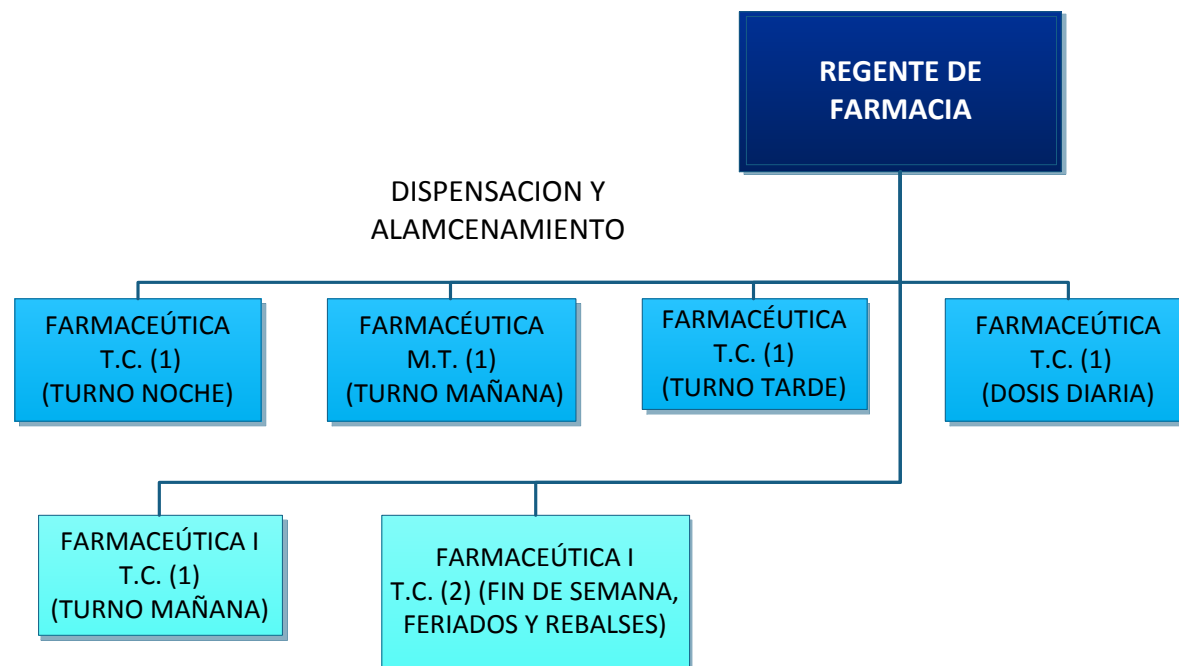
REGENTE DE FARMACIA

DISPENSACION Y ALAMCENAMIENTO

FARMACEÚTICA T.C. (1) (TURNO NOCHE)

FARMACÉUTICA M.T. (1) (TURNO MAÑANA)

FARMACÉUTICA T.C. (1) (TURNO TARDE)

FARMACEÚTICA T.C. (1) (DOSIS DIARIA)

FARMACEÚTICA I T.C. (1) (TURNO MAÑANA)

FARMACEÚTICA I T.C. (2) (FIN DE SEMANA, FERIADOS Y REBALSES)